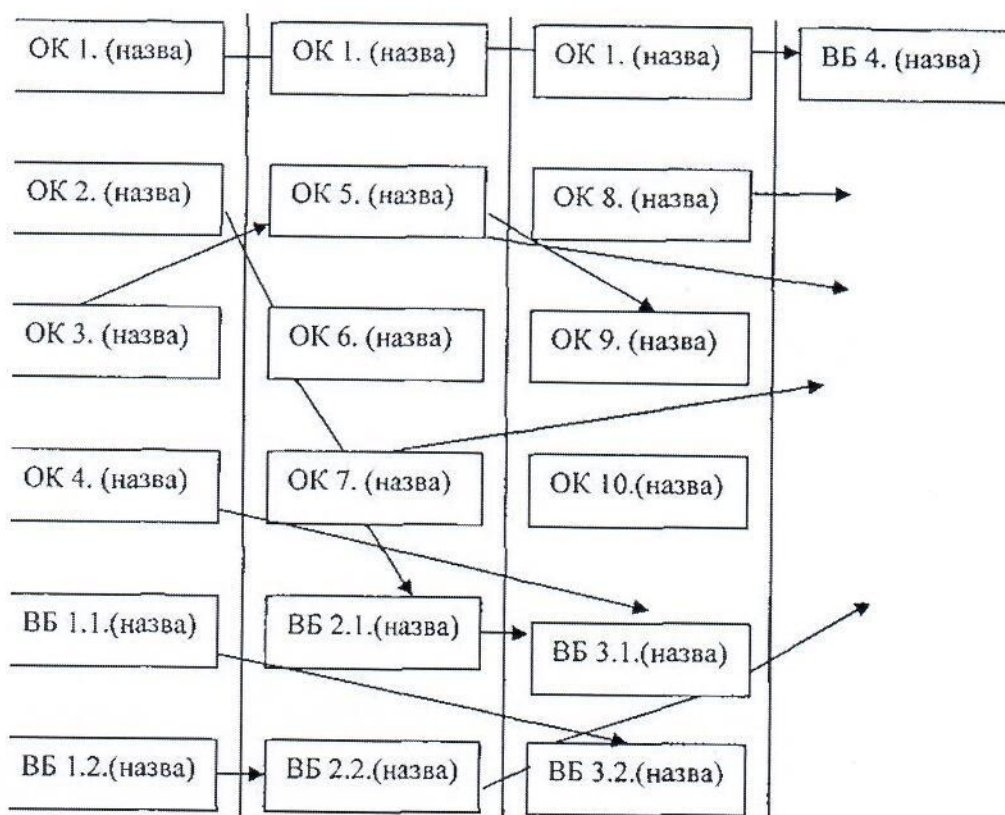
ОК 1. (назва)
ОК 1. (назва)
ОК 1. (назва)
ВБ 4. (назва)

ОК 2. (назва)
ОК 5. (назва)
ОК 8. (назва)

ОК 3. (назва)
ОК 6. (назва)
ОК 9. (назва)

ОК 4. (назва)
ОК 7. (назва)
ОК 10.(назва)

ВБ 1.1.(назва)
ВБ 2.1.(назва)
ВБ 3.1.(назва)

ВБ 1.2.(назва)
ВБ 2.2.(назва)
ВБ 3.2.(назва)